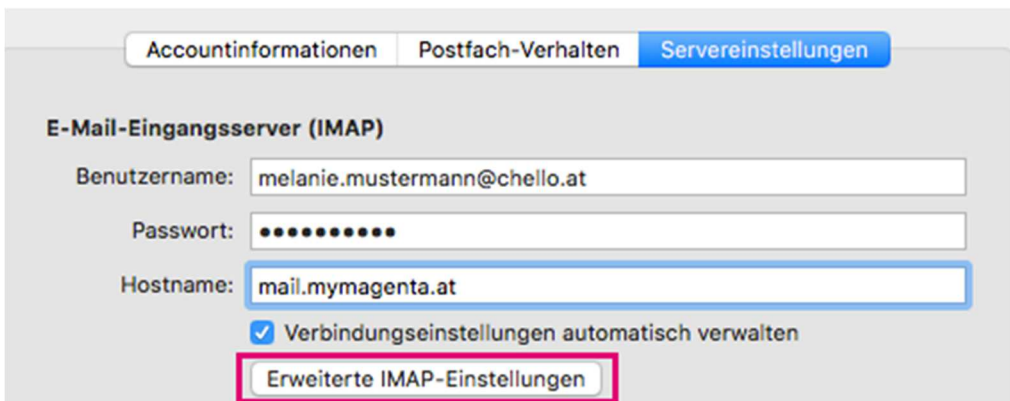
Accountinformationen | Postfach-Verhalten | Servereinstellungen

E-Mail-Eingangsserver (IMAP)

Benutzername: melanie.mustermann@chello.at

Passwort: ••••••••••

Hostname: mail.mymagenta.at

Verbindungseinstellungen automatisch verwalten

Erweiterte IMAP-Einstellungen